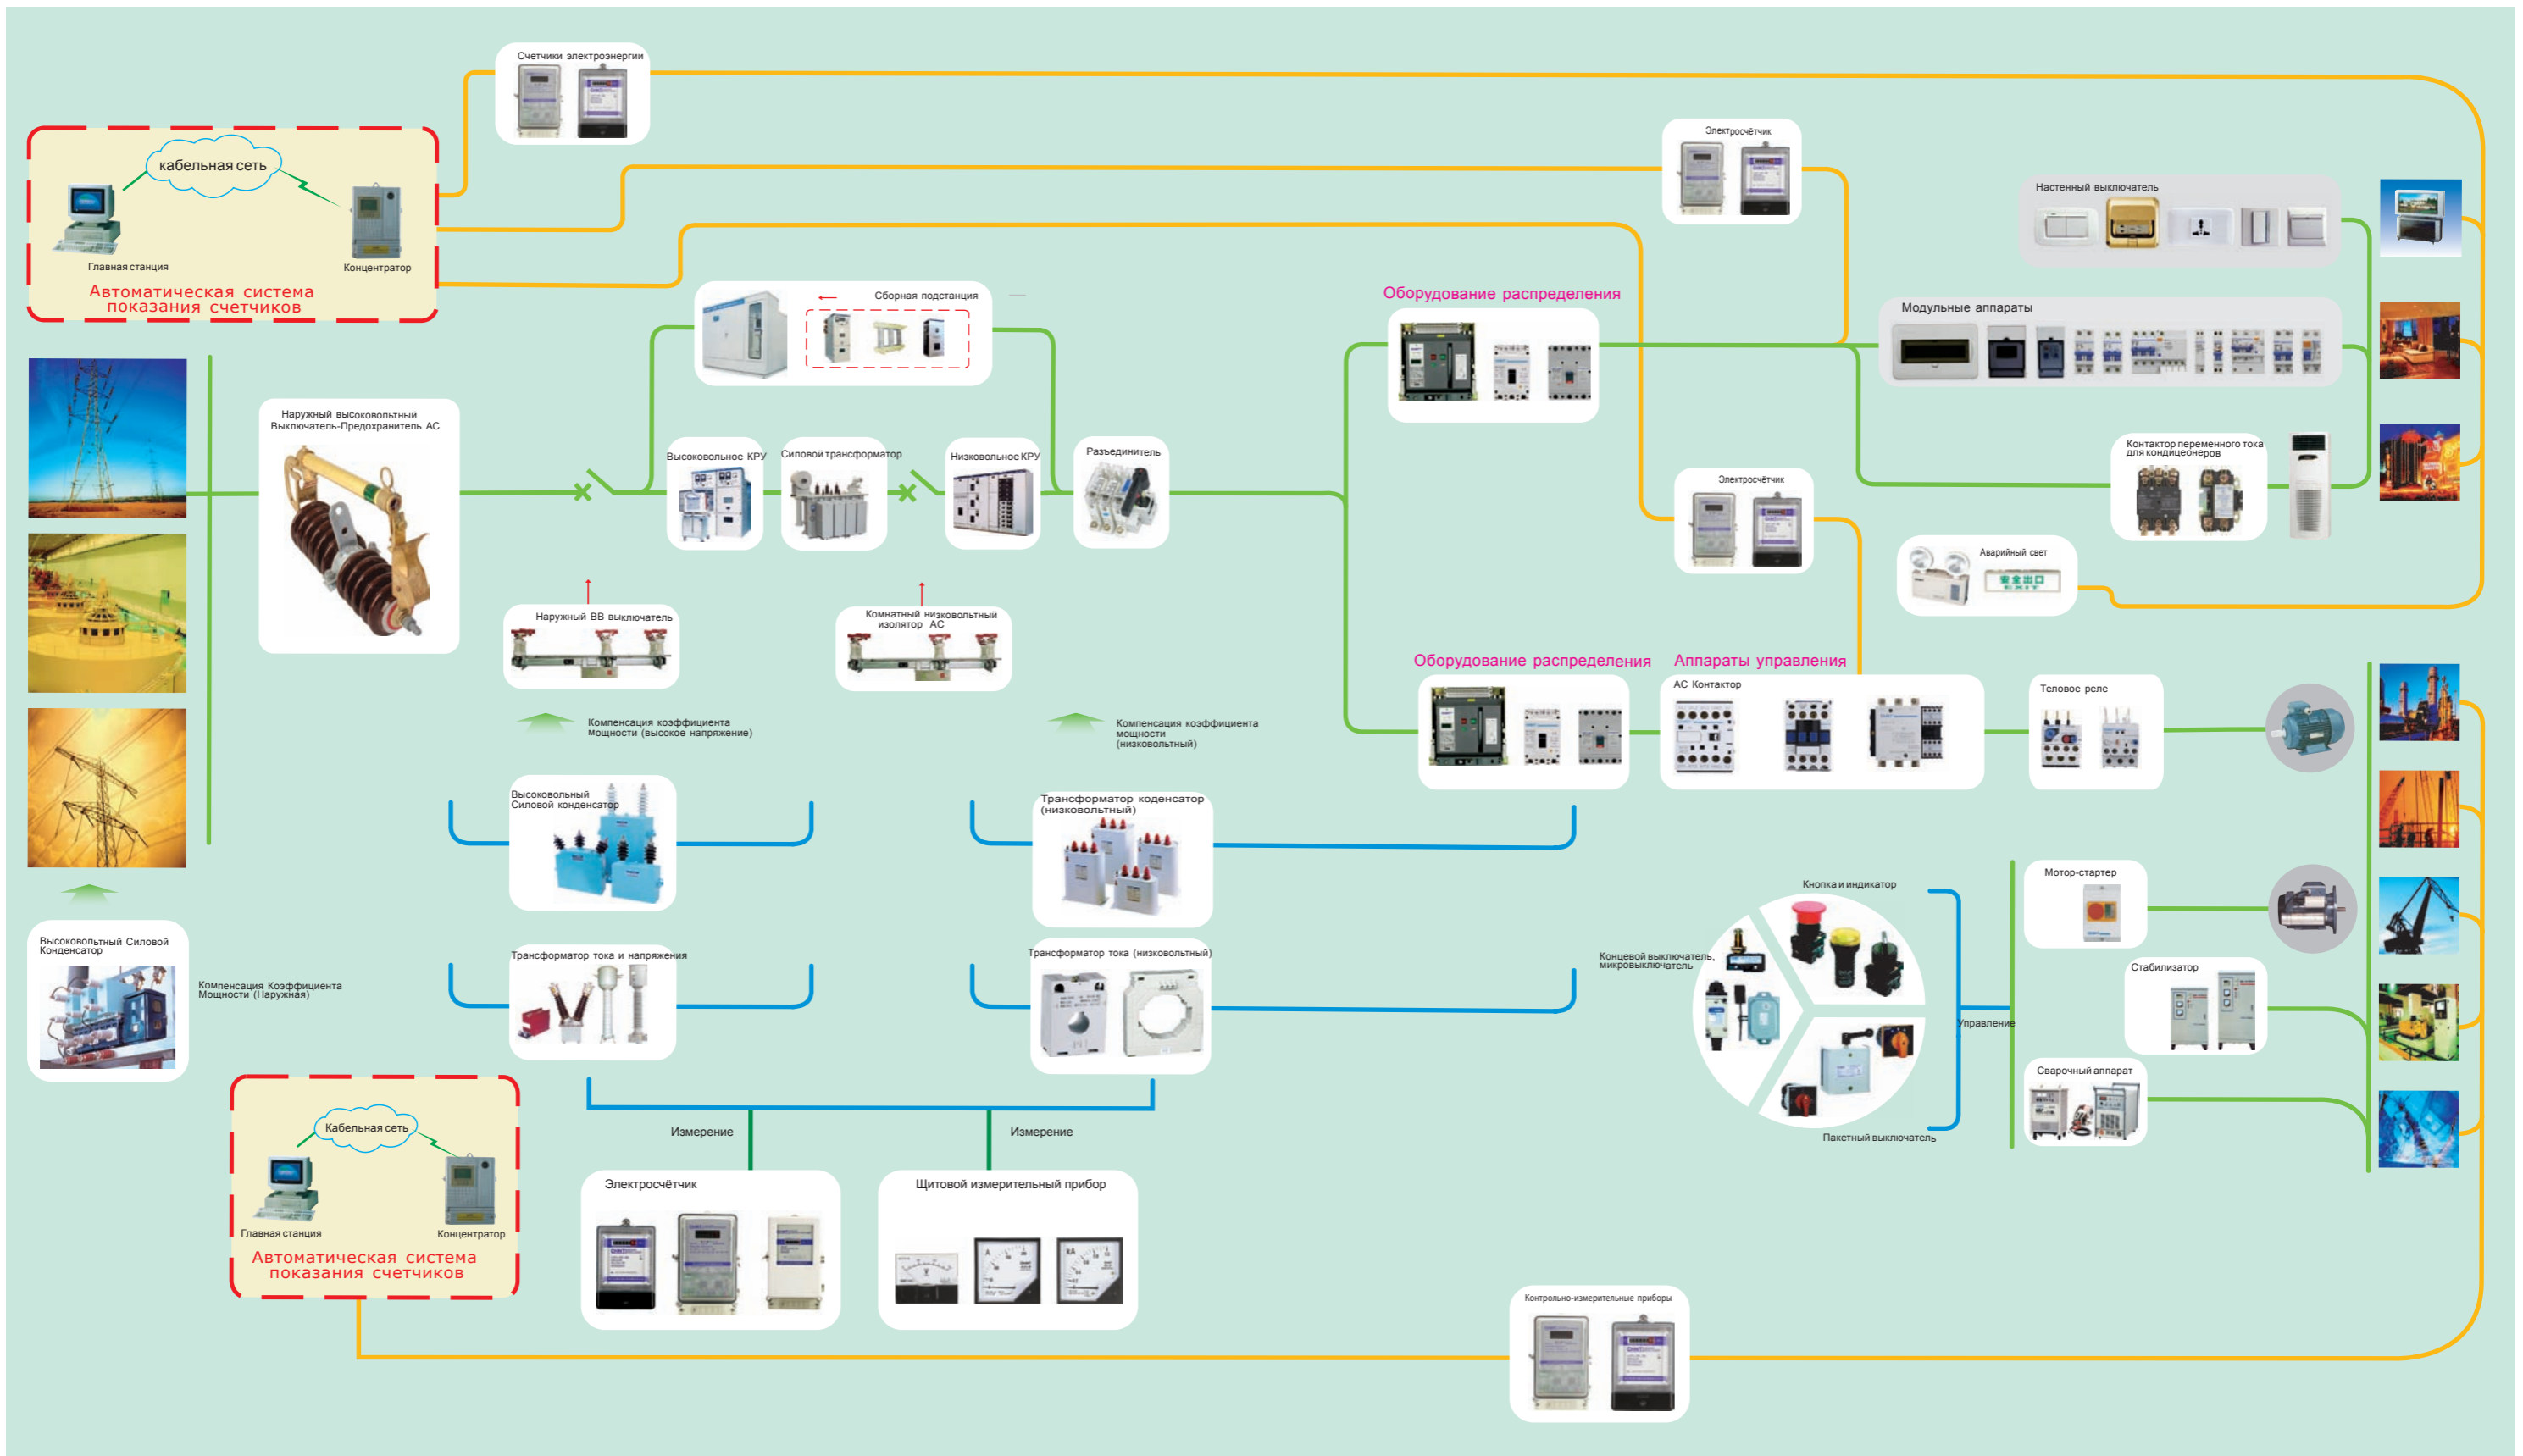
Счетчики электроэнергии

кабельная сеть

Главная станция

Концентратор

Автоматическая система показания счетчиков

Электросчётчик

Настенный выключатель

Сборная подстанция

Оборудование распределения

Модульные аппараты

Наружный высоковольтный Выключатель-Предохранитель АС

Высоковольное КРУ

Силовой трансформатор

Низковольное КРУ

Разъединитель

Электросчётчик

Контактор переменного тока для кондиционеров

Аварийный свет

Наружный ВВ выключатель

Комнатный низковольтный изолятор АС

Оборудование распределения

Аппараты управления

АС Контактор

Теловое реле

Компенсация коэффициента мощности (высокое напряжение)

Компенсация коэффициента мощности (низковольтный)

Высоковольный Силовой конденсатор

Трансформатор коденсатор (низковольтный)

Кнопка и индикатор

Мотор-стартер

Высоковольтный Силовой Конденсатор

Компенсация Коэффициента Мощности (Наружная)

Трансформатор тока и напряжения

Трансформатор тока (низковольтный)

Концевой выключатель, микровыключатель

Управление

Стабилизатор

Сварочный аппарат

Пакетный выключатель

Кабельная сеть

Главная станция

Концентратор

Автоматическая система показания счетчиков

Измерение

Измерение

Электросчётчик

Щитовой измерительный прибор

Контрольно-измерительные приборы